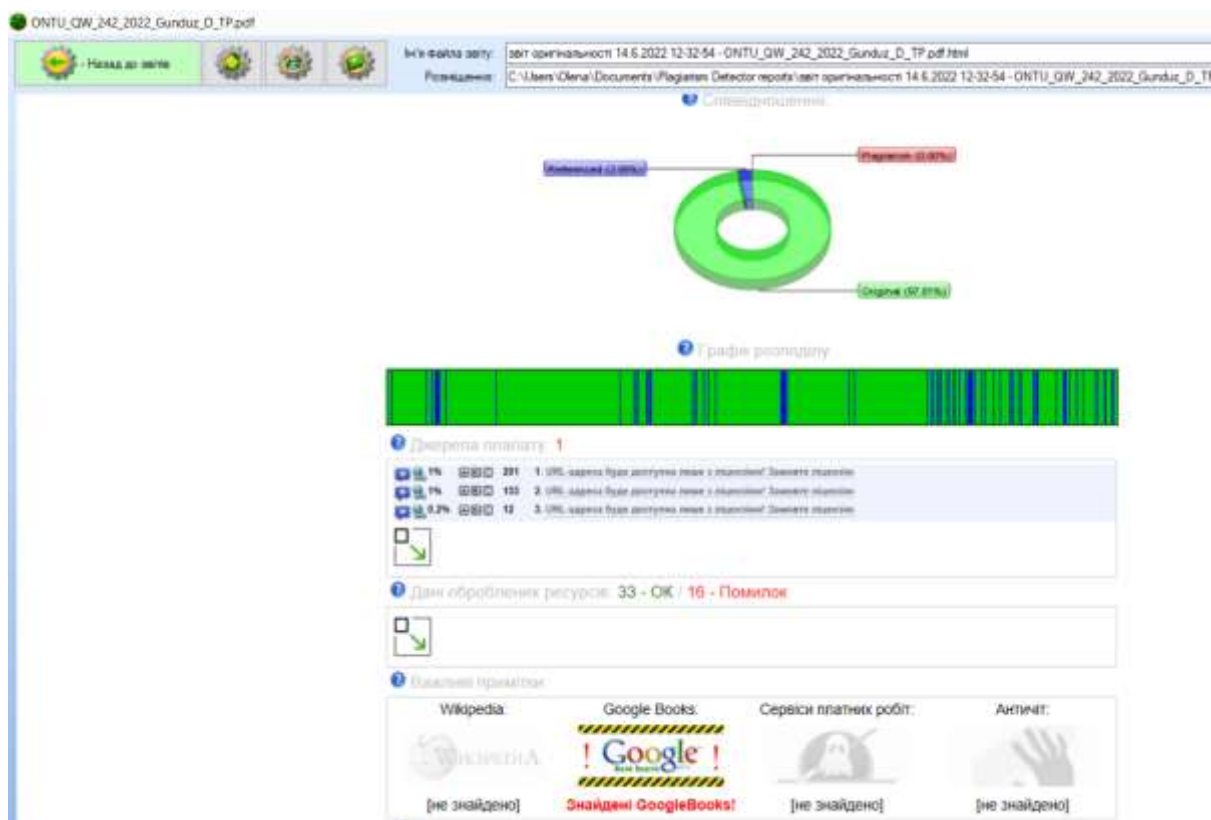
ONTU_QW_242_2022_Gunduz_D_TP.pdf

- Назад до звітів

Ім'я файла звіту: звіт оригінальності 14.6.2022 12-32-54 - ONTU_QW_242_2022_Gunduz_D_TP.pdf.html
Розміщення: C:\Users\Olena\Documents\Plagiarism Detector reports\звіт оригінальності 14.6.2022 12-32-54 - ONTU_QW_242_2022_Gunduz_D_T

Співвідношення

Referenced (3.00%)
Plagiarism (0.00%)
Original (97.00%)

Графік розподілу

Джерела плагіату: 1

1% 201 1. URL адреса буде доступна лише з ліцензією! Замовте ліцензію
1% 133 2. URL адреса буде доступна лише з ліцензією! Замовте ліцензію
0.2% 12 3. URL адреса буде доступна лише з ліцензією! Замовте ліцензію

Дані оброблених ресурсів: 33 - OK / 16 - Помилок

Важливі примітки

| Wikipedia: | Google Books: | Сервіси платних робіт: | Античіт: |
|---|---|---|---|
| WIKIPEDIA | ! Google ! | | |
| [не знайдено] | Знайдені GoogleBooks! | [не знайдено] | [не знайдено] |